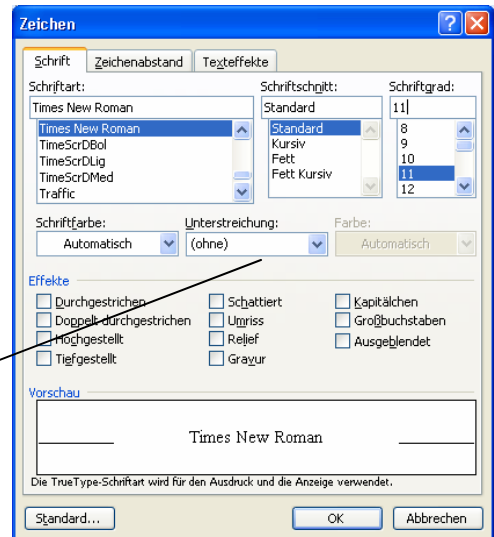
Zeichen

Schrift | Zeichenabstand | Texteffekte

Schriftart:
Times New Roman
Times New Roman
TimeScrDBol
TimeScrDLig
TimeScrDMed
Traffic

Schriftschnitt:
Standard
Standard
Kursiv
Fett
Fett Kursiv

Schriftgrad:
11
8
9
10
11
12

Schriftfarbe:
Automatisch

Unterstreichung:
(ohne)

Farbe:
Automatisch

Effekte
Durchgestrichen
Doppelt durchgestrichen
Hochgestellt
Tiefgestellt
Schattiert
Umriss
Relief
Gravur
Kapitälchen
Großbuchstaben
Ausgeblendet

Vorschau
Times New Roman

Die TrueType-Schriftart wird für den Ausdruck und die Anzeige verwendet.

Standard...
OK
Abbrechen